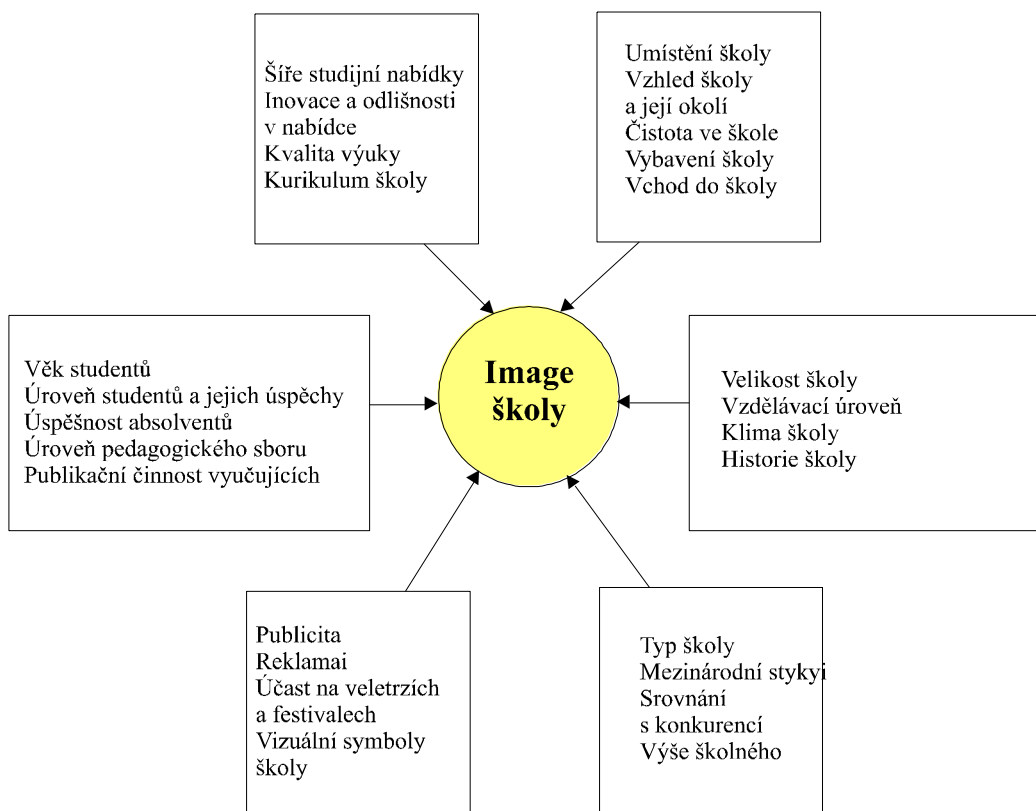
Šíře studijní nabídky
Inovace a odlišnosti v nabídce
Kvalita výuky
Kurikulum školy

Umístění školy
Vzhled školy a její okolí
Čistota ve škole
Vybavení školy
Vchod do školy

Věk studentů
Úroveň studentů a jejich úspěchy
Úspěšnost absolventů
Úroveň pedagogického sboru
Publikační činnost vyučujících

Image školy

Velikost školy
Vzdělávací úroveň
Klima školy
Historie školy

Publicita
Reklamai
Účast na veletrzích a festivalech
Vizuální symboly školy

Typ školy
Mezinárodní stykyi
Srovnání s konkurencí
Výše školného